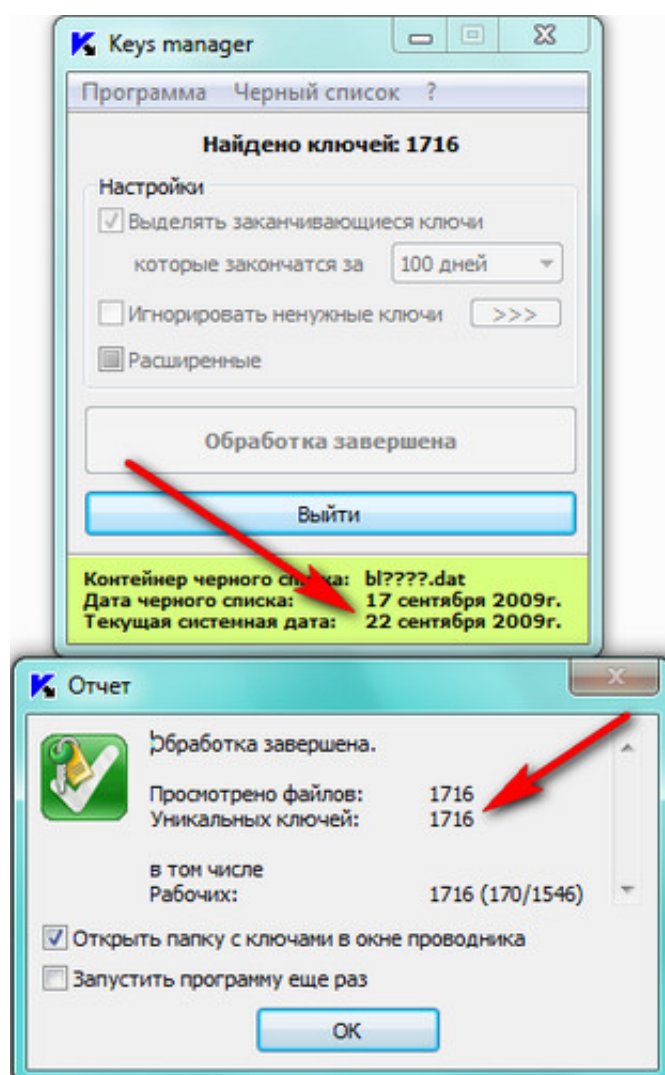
Keys manager

Программа Черный список ?

Найдено ключей: 1716

Настройки

Выделять заканчивающиеся ключи

которые закончатся за 100 дней

Игнорировать ненужные ключи >>>

Расширенные

Обработка завершена

Выйти

Контейнер черного списка: bl????.dat
Дата черного списка: 17 сентября 2009г.
Текущая системная дата: 22 сентября 2009г.

Отчет

Обработка завершена.

Просмотрено файлов: 1716
Уникальных ключей: 1716

в том числе
Рабочих: 1716 (170/1546)

Открыть папку с ключами в окне проводника

Запустить программу еще раз

OK